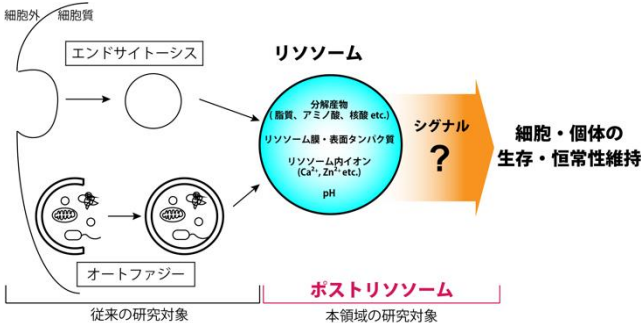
細胞外　細胞質

エンドサイトーシス

オートファジー

リソソーム

分解産物
（脂質、アミノ酸、核酸 etc.）

リソソーム膜・表面タンパク質

リソソーム内イオン
($Ca^{2+}$, $Zn^{2+}$ etc.)

pH

シグナル

？

細胞・個体の
生存・恒常性維持

従来の研究対象

ポストリソソーム

本領域の研究対象